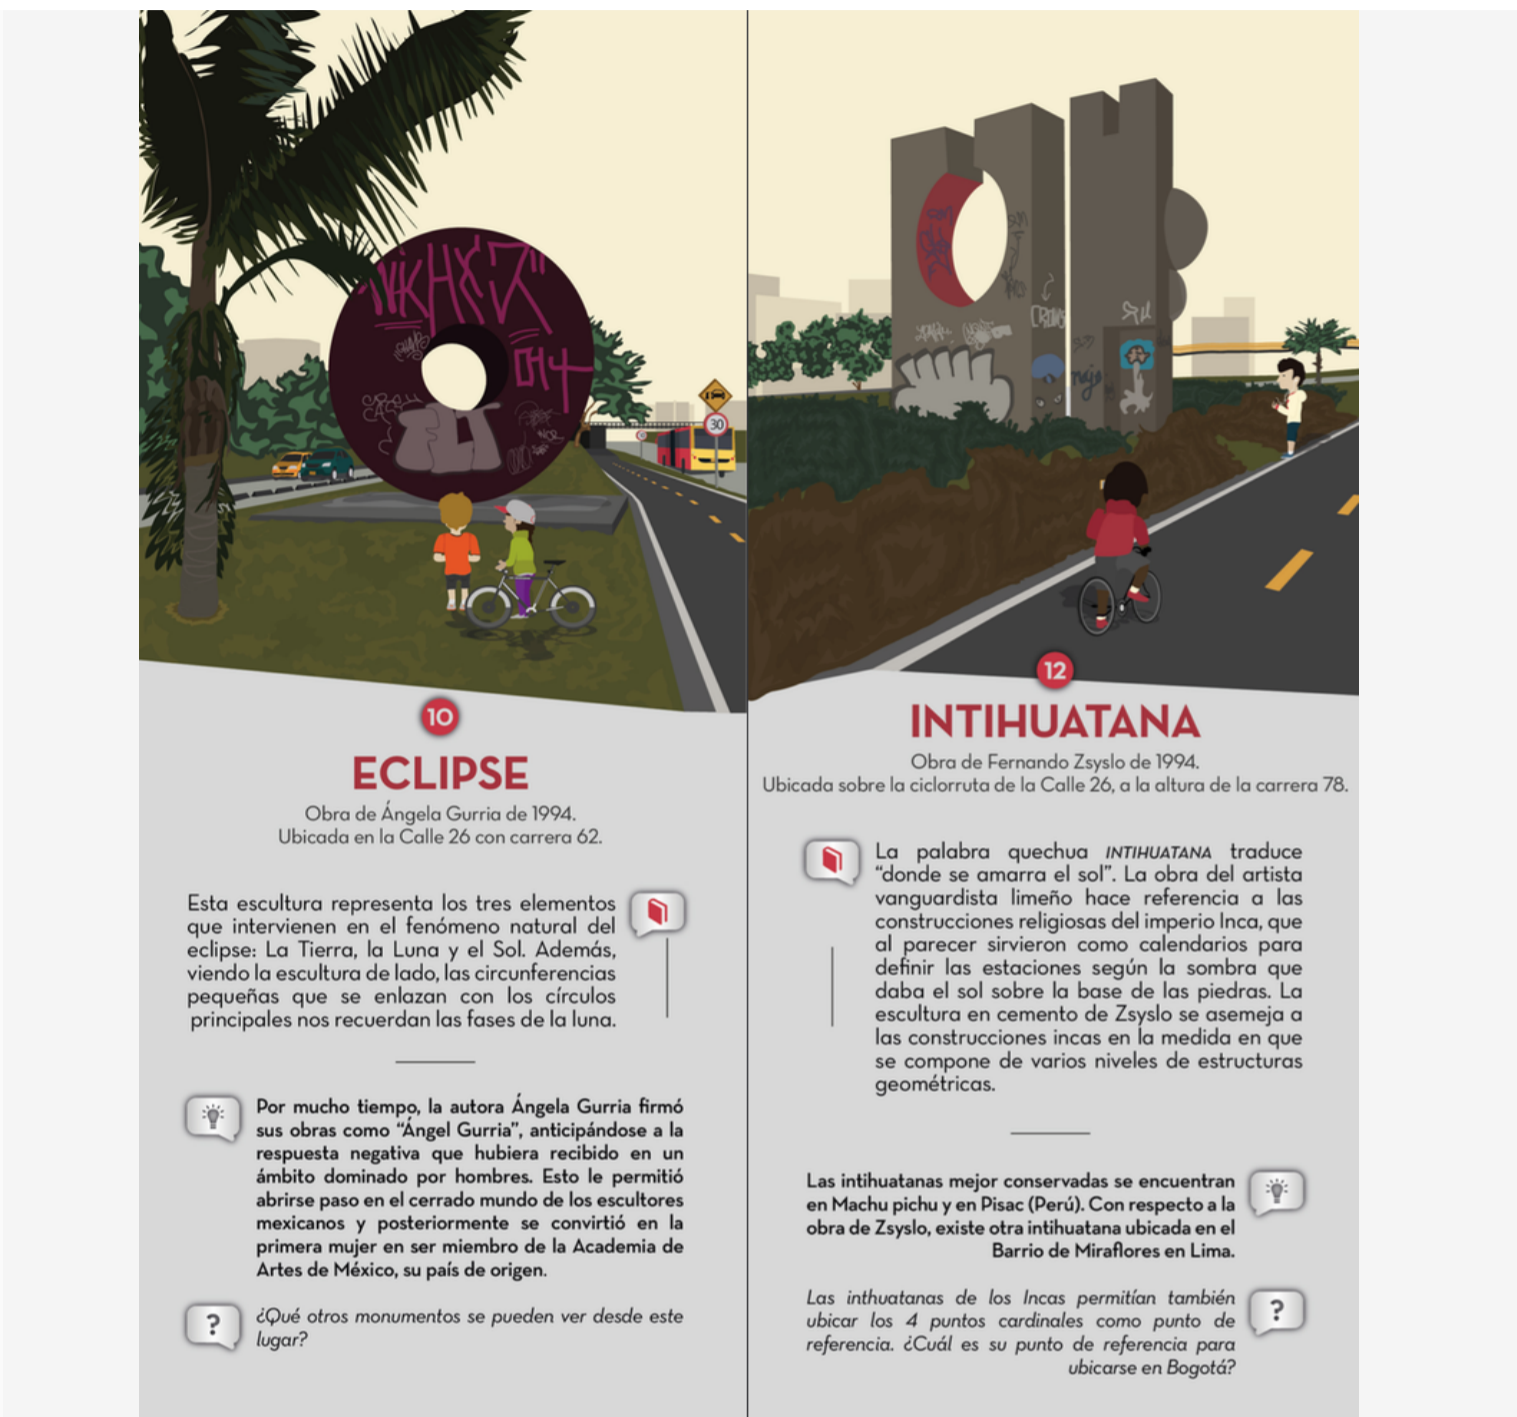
30

10

ECLIPSE

Obra de Ángela Gurria de 1994.
Ubicada en la Calle 26 con carrera 62.

Esta escultura representa los tres elementos que intervienen en el fenómeno natural del eclipse: La Tierra, la Luna y el Sol. Además, viendo la escultura de lado, las circunferencias pequeñas que se enlazan con los círculos principales nos recuerdan las fases de la luna.

Por mucho tiempo, la autora Ángela Gurria firmó sus obras como "Ángel Gurria", anticipándose a la respuesta negativa que hubiera recibido en un ámbito dominado por hombres. Esto le permitió abrirse paso en el cerrado mundo de los escultores mexicanos y posteriormente se convirtió en la primera mujer en ser miembro de la Academia de Artes de México, su país de origen.

?

¿Qué otros monumentos se pueden ver desde este lugar?

12

INTIHUATANA

Obra de Fernando Zsyslo de 1994.
Ubicada sobre la ciclorruta de la Calle 26, a la altura de la carrera 78.

La palabra quechua INTIHUATANA traduce "donde se amarra el sol". La obra del artista vanguardista limeño hace referencia a las construcciones religiosas del imperio Inca, que al parecer sirvieron como calendarios para definir las estaciones según la sombra que daba el sol sobre la base de las piedras. La escultura en cemento de Zsyslo se asemeja a las construcciones incas en la medida en que se compone de varios niveles de estructuras geométricas.

Las intihuatanas mejor conservadas se encuentran en Machu pichu y en Pisac (Perú). Con respecto a la obra de Zsyslo, existe otra intihuatana ubicada en el Barrio de Miraflores en Lima.

Las inthuatanas de los Incas permitían también ubicar los 4 puntos cardinales como punto de referencia. ¿Cuál es su punto de referencia para ubicarse en Bogotá?

?